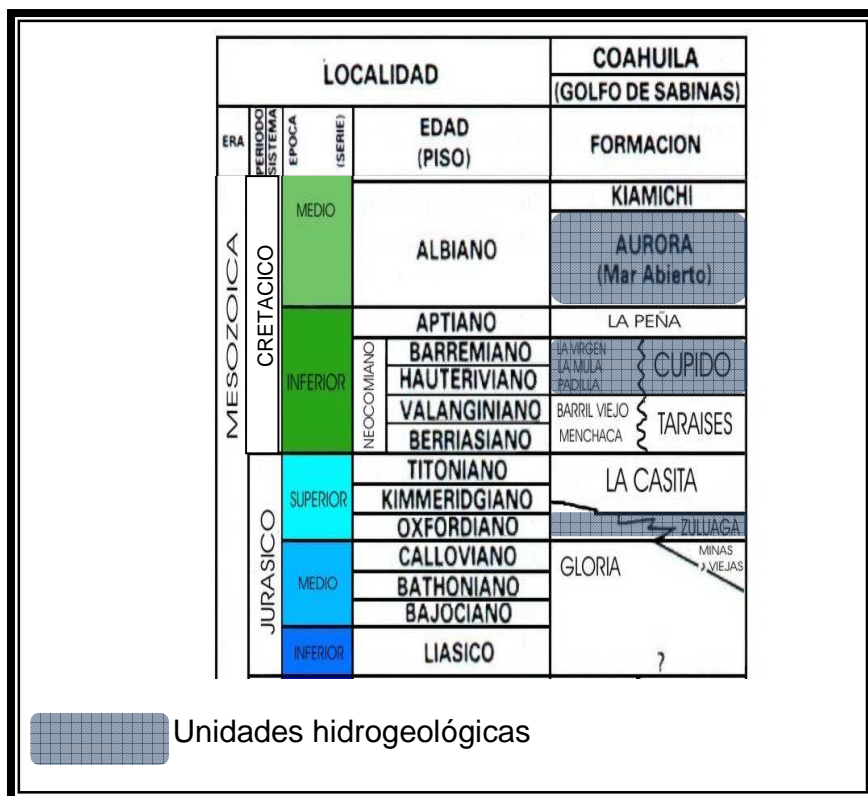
| LOCALIDAD | | | | | COAHUILA (GOLFO DE SABINAS) |
|---|---|---|---|---|---|
| ERA | PERIODO SISTEMA | EPOCA | (SERIE) | EDAD (PISO) | FORMACION |
| MESOZOICA | CRETACICO | MEDIO | | ALBIANO | KIAMICHI |
| | | | | | AURORA (Mar Abierto) |
| | | INFERIOR | | APTIANO | LA PEÑA |
| | | | NEOCOMIANO | BARREMIANO | LA VIRGEN CUPIDO |
| | | | | HAUTERIVIANO | LA MULA PADILLA |
| | | | | VALANGINIANO | BARRIL VIEJO TARAISES |
| | | | | BERRIASIANO | MENCHACA |
| | JURASICO | SUPERIOR | | TITONIANO | LA CASITA |
| | | | | KIMMERIDGIANO | |
| | | | | OXFORDIANO | ZULUAGA |
| | | MEDIO | | CALLOVIANO | GLORIA MINAS VIEJAS |
| | | | | BATHONIANO | |
| | | | | BAJOCIANO | |
| | | INFERIOR | | LIASICO | ? |

Unidades hidrogeológicas